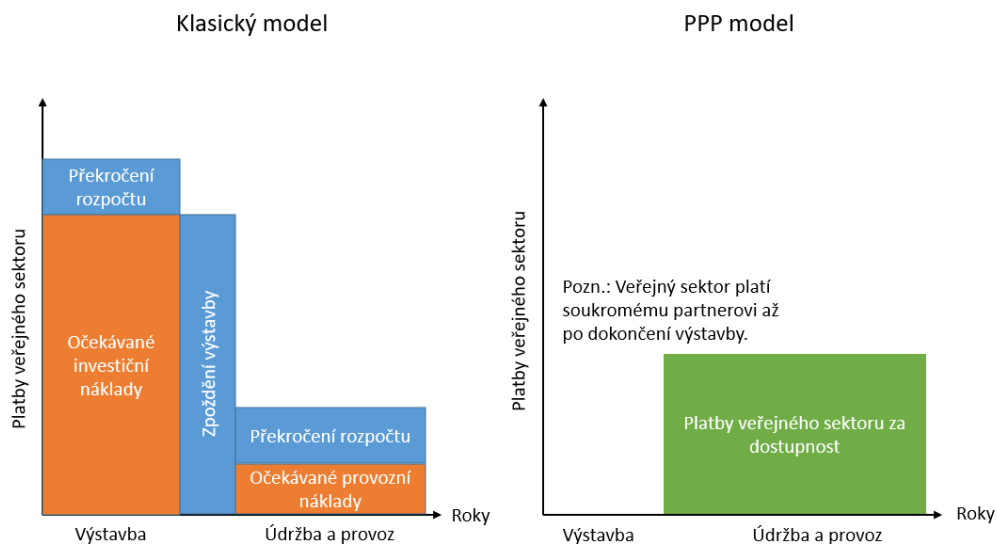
Klasický model

Platby veřejného sektoru

Překročení rozpočtu

Očekávané investiční náklady

Zpoždění výstavby

Překročení rozpočtu

Očekávané provozní náklady

Roky

Výstavba

Údržba a provoz

PPP model

Platby veřejného sektoru

Pozn.: Veřejný sektor platí soukromému partnerovi až po dokončení výstavby.

Platby veřejného sektoru za dostupnost

Roky

Výstavba

Údržba a provoz